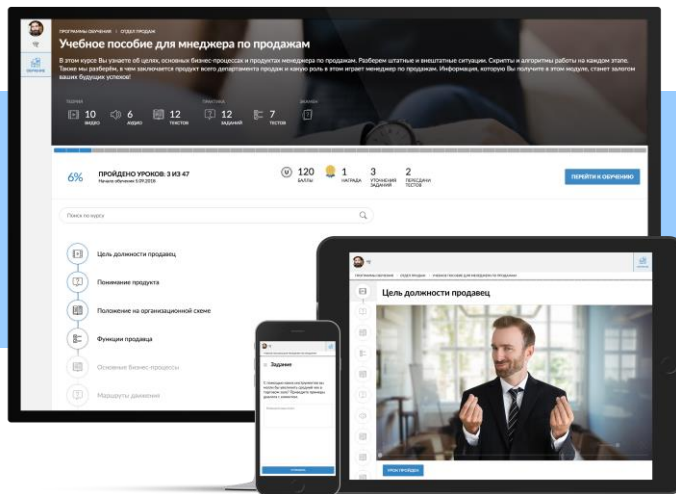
ПРОГРАММЫ ОБУЧЕНИЯ > ОТДЕЛ ПРОДАЖ

Учебное пособие для мнеджера по продажам

В этом курсе Вы узнаете об целях, основных бизнес-процессах и продуктах менеджера по продажам. Разберем штатные и внештатные ситуации. Скрипты и алгоритмы работы на каждом этапе. Также мы разберем, в чем заключается продукт всего департамента продаж и какую роль в этом играет менеджер по продажам. Информация, которую Вы получите в этом модуле, станет залогом ваших будущих успехов!

ОБУЧЕНИЕ

ТЕОРИЯ

10 ВИДЕО

6 АУДИО

12 ТЕКСТОВ

ПРАКТИКА

12 ЗАДАНИЙ

7 ТЕСТОВ

ЭКЗАМЕН

6%

ПРОЙДЕНО УРОКОВ: 3 ИЗ 47

Начало обучения 5.09.2018

120 БАЛЛЫ

1 НАГРАДЫ

3 УПУЩЕННЫЕ ЗАДАНИЯ

2 ПЕРЕСДАЧИ ТЕСТОВ

ПЕРЕЙТИ К ОБУЧЕНИЮ

Поиск по курсу

Цель должности продавец

Понимание продукта

Положение на организационной схеме

Функции продавца

Основные бизнес-процессы

Маршруты движения

ПРОГРАММЫ ОБУЧЕНИЯ > ОТДЕЛ ПРОДАЖ > УЧЕБНОЕ ПОСОБИЕ ДЛЯ МЕНЕДЖЕРА ПО ПРОДАЖАМ

Цель должности продавец

УРОК ПРОЙДЕН

Задание

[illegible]